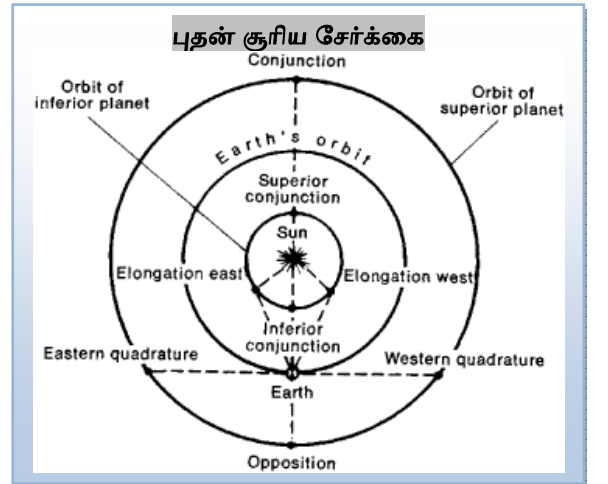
புதன் சூரிய சேர்க்கை

Conjunction

Orbit of inferior planet

Orbit of superior planet

Earth's orbit

Superior conjunction

Sun

Elongation east

Elongation west

Inferior conjunction

Eastern quadrature

Western quadrature

Earth

Opposition